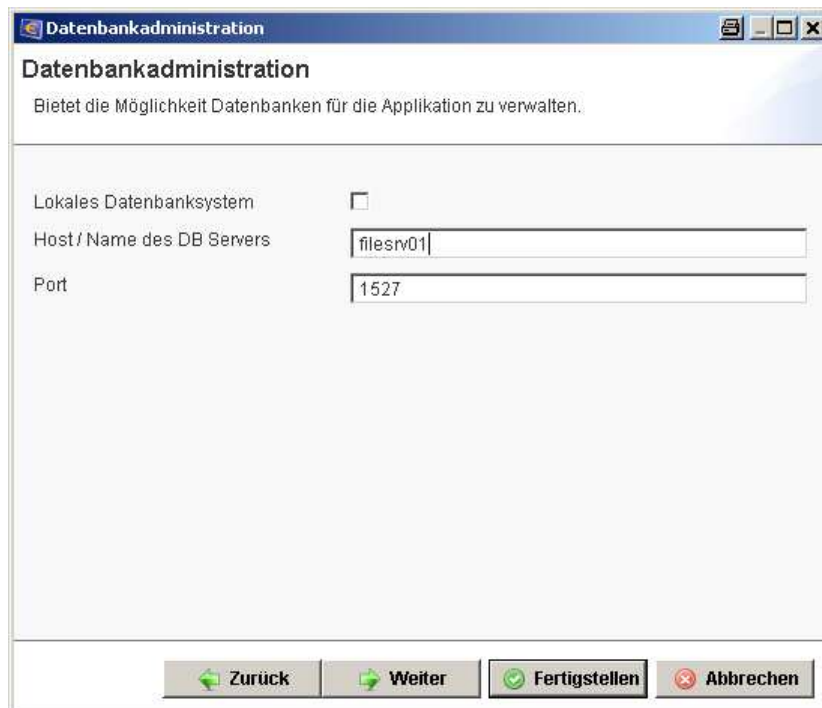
Datenbankadministration

Datenbankadministration

Bietet die Möglichkeit Datenbanken für die Applikation zu verwalten.

Lokales Datenbanksystem

Host / Name des DB Servers filesrv01

Port 1527

Zurück Weiter Fertigstellen Abbrechen